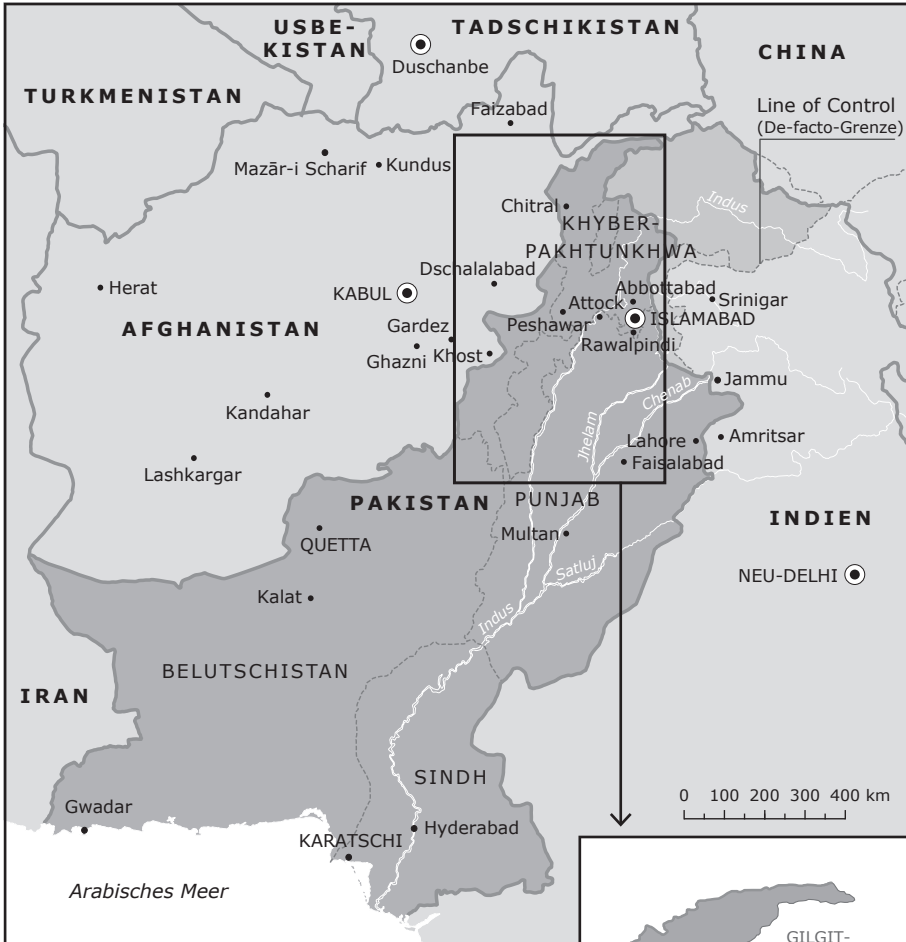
USBE-KISTAN
TADSCHIKISTAN
Duschanbe
CHINA
TURKMENISTAN
Faizabad
Line of Control
(De-facto-Grenze)
Mazār-i Scharif
Kundus
Chitral
KHYBER-PAKHTUNKHWA
Indus
Herat
KABUL
Dschalalabad
Abbottabad
Srinigar
AFGHANISTAN
Gardez
Attock
Peshawar
ISLAMABAD
Ghazni
Khost
Rawalpindi
Jammu
Chenab
Kandahar
Jhelam
Lahore
Amritsar
Lashkargar
Faisalabad
PAKISTAN
PUNJAB
INDIEN
QUETTA
Multan
Satluj
NEU-DELHI
Kalat
Indus
BELUTSCHISTAN
IRAN
SINDH
0 100 200 300 400 km
Gwadar
KARATSCHI
Hyderabad
Arabisches Meer
GILGIT-